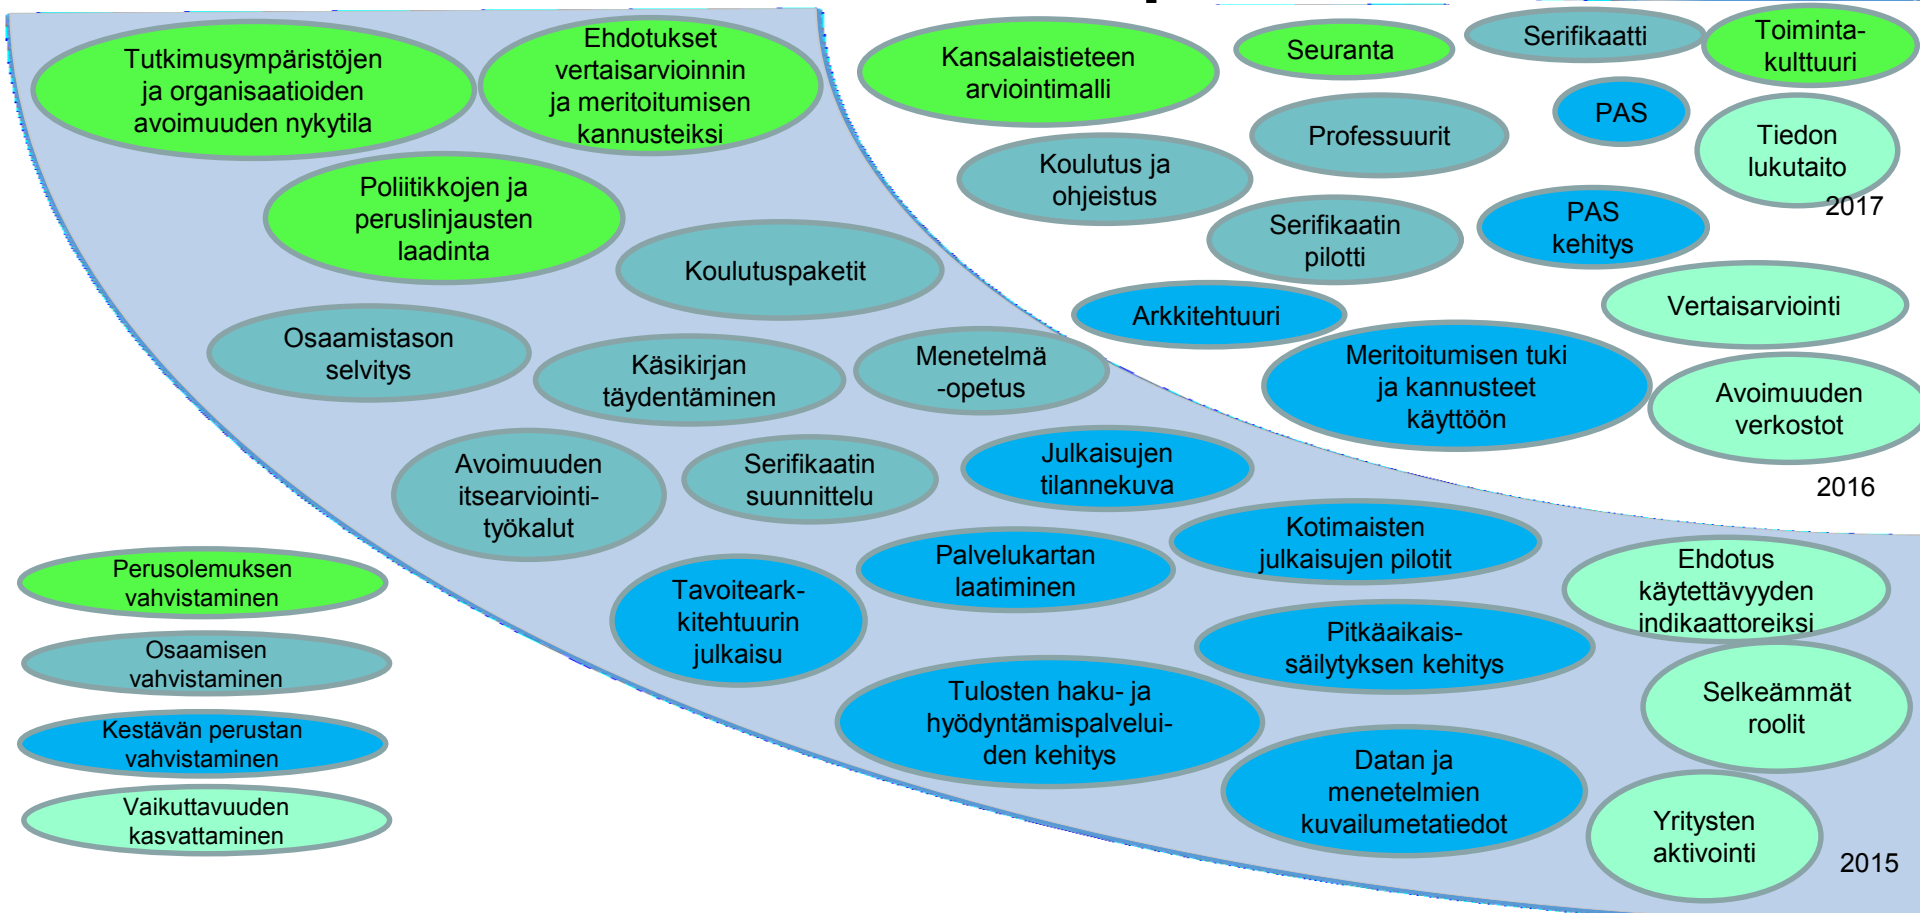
Tutkimusympäristöjen ja organisaatioiden avoimuuden nykytila

Ehdotukset vertaisarvioinnin ja meritoitumisen kannusteiksi

Kansalaistieteen arviointimalli

Seuranta

Serifikaatti

Toiminta-kulttuuri

PAS

Professuurit

Tiedon lukutaito

2017

Koulutus ja ohjeistus

Serifikaatin pilotti

PAS kehitys

Poliitikkojen ja peruslinjausten laadinta

Koulutuspaketit

Arkkitehtuuri

Vertaisarviointi

Osaamistason selvitys

Käsikirjan täydentäminen

Menetelmä -opetus

Meritoitumisen tuki ja kannusteet käyttöön

Avoimuuden verkostot

Avoimuuden itsearviointi-työkalut

Serifikaatin suunnittelu

Julkaisujen tilannekuva

2016

Perusolemuksen vahvistaminen

Osaamisen vahvistaminen

Kestävän perustan vahvistaminen

Vaikuttavuuden kasvattaminen

Tavoiteark-kitehtuurin julkaisu

Palvelukartan laatiminen

Kotimaisten julkaisujen pilotit

Ehdotus käytettävyyden indikaattoreiksi

Pitkäaikais-säilytyksen kehitys

Tulosten haku- ja hyödyntämispalvelui-den kehitys

Selkeämmät roolit

Datan ja menetelmien kuvailumetatiedot

Yritysten aktivointi

2015